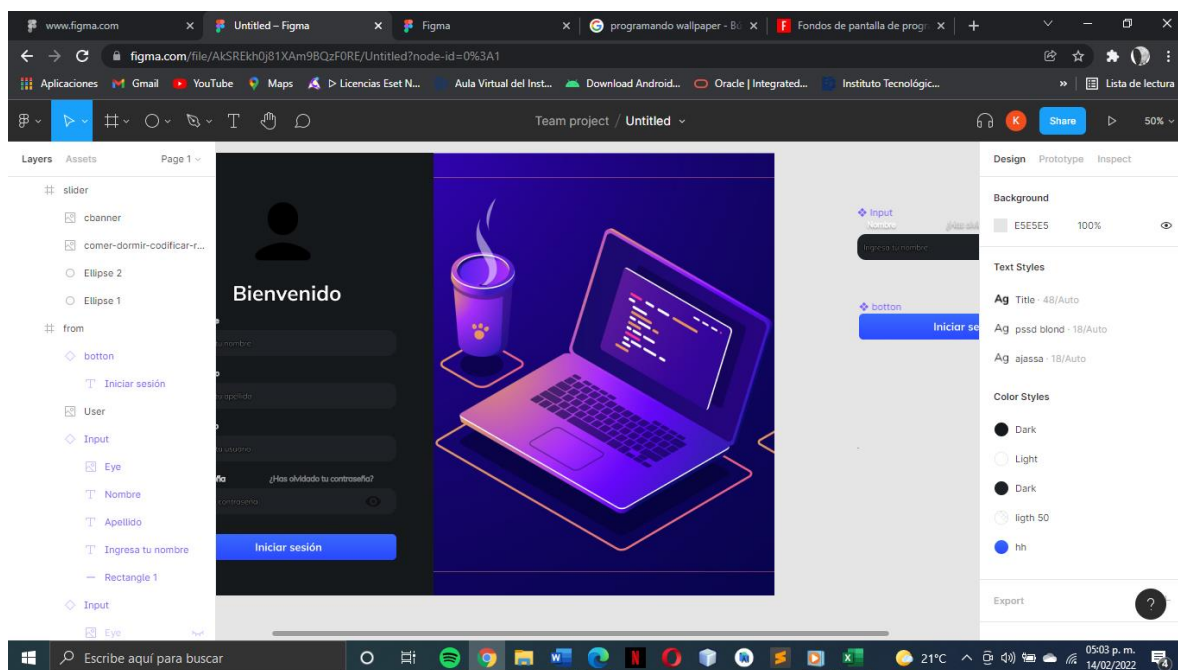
www.figma.com | Untitled – Figma | Figma | programando wallpaper - Bú | Fondos de pantalla de progr

figma.com/file/AkSREkh0j81XAm9BQzF0RE/Untitled?node-id=0%3A1

Aplicaciones Gmail YouTube Maps ▷ Licencias Eset N... Aula Virtual del Inst... Download Android... Oracle | Integrated... Instituto Tecnológic... » Lista de lectura

Team project / Untitled

K Share 50%

Layers Assets Page 1

slider
cbanner
comer-dormir-codificar-r...
Ellipse 2
Ellipse 1
from
botton
Iniciar sesión
User
Input
Eye
Nombre
Apellido
Ingresa tu nombre
Rectangle 1
Input
Eye

Bienvenido

tu nombre

tu apellido

tu usuario

ña ¿Has olvidado tu contraseña?

contraseña

Iniciar sesión

Input
Nombre
Ingresa tu nombre

botton
Iniciar se

Design Prototype Inspect

Background
E5E5E5 100%

Text Styles
Ag Title · 48/Auto
Ag pssd blond · 18/Auto
Ag ajassa · 18/Auto

Color Styles
Dark
Light
Dark
ligth 50
hh

Export

Escribe aquí para buscar

21°C 05:03 p. m. 14/02/2022